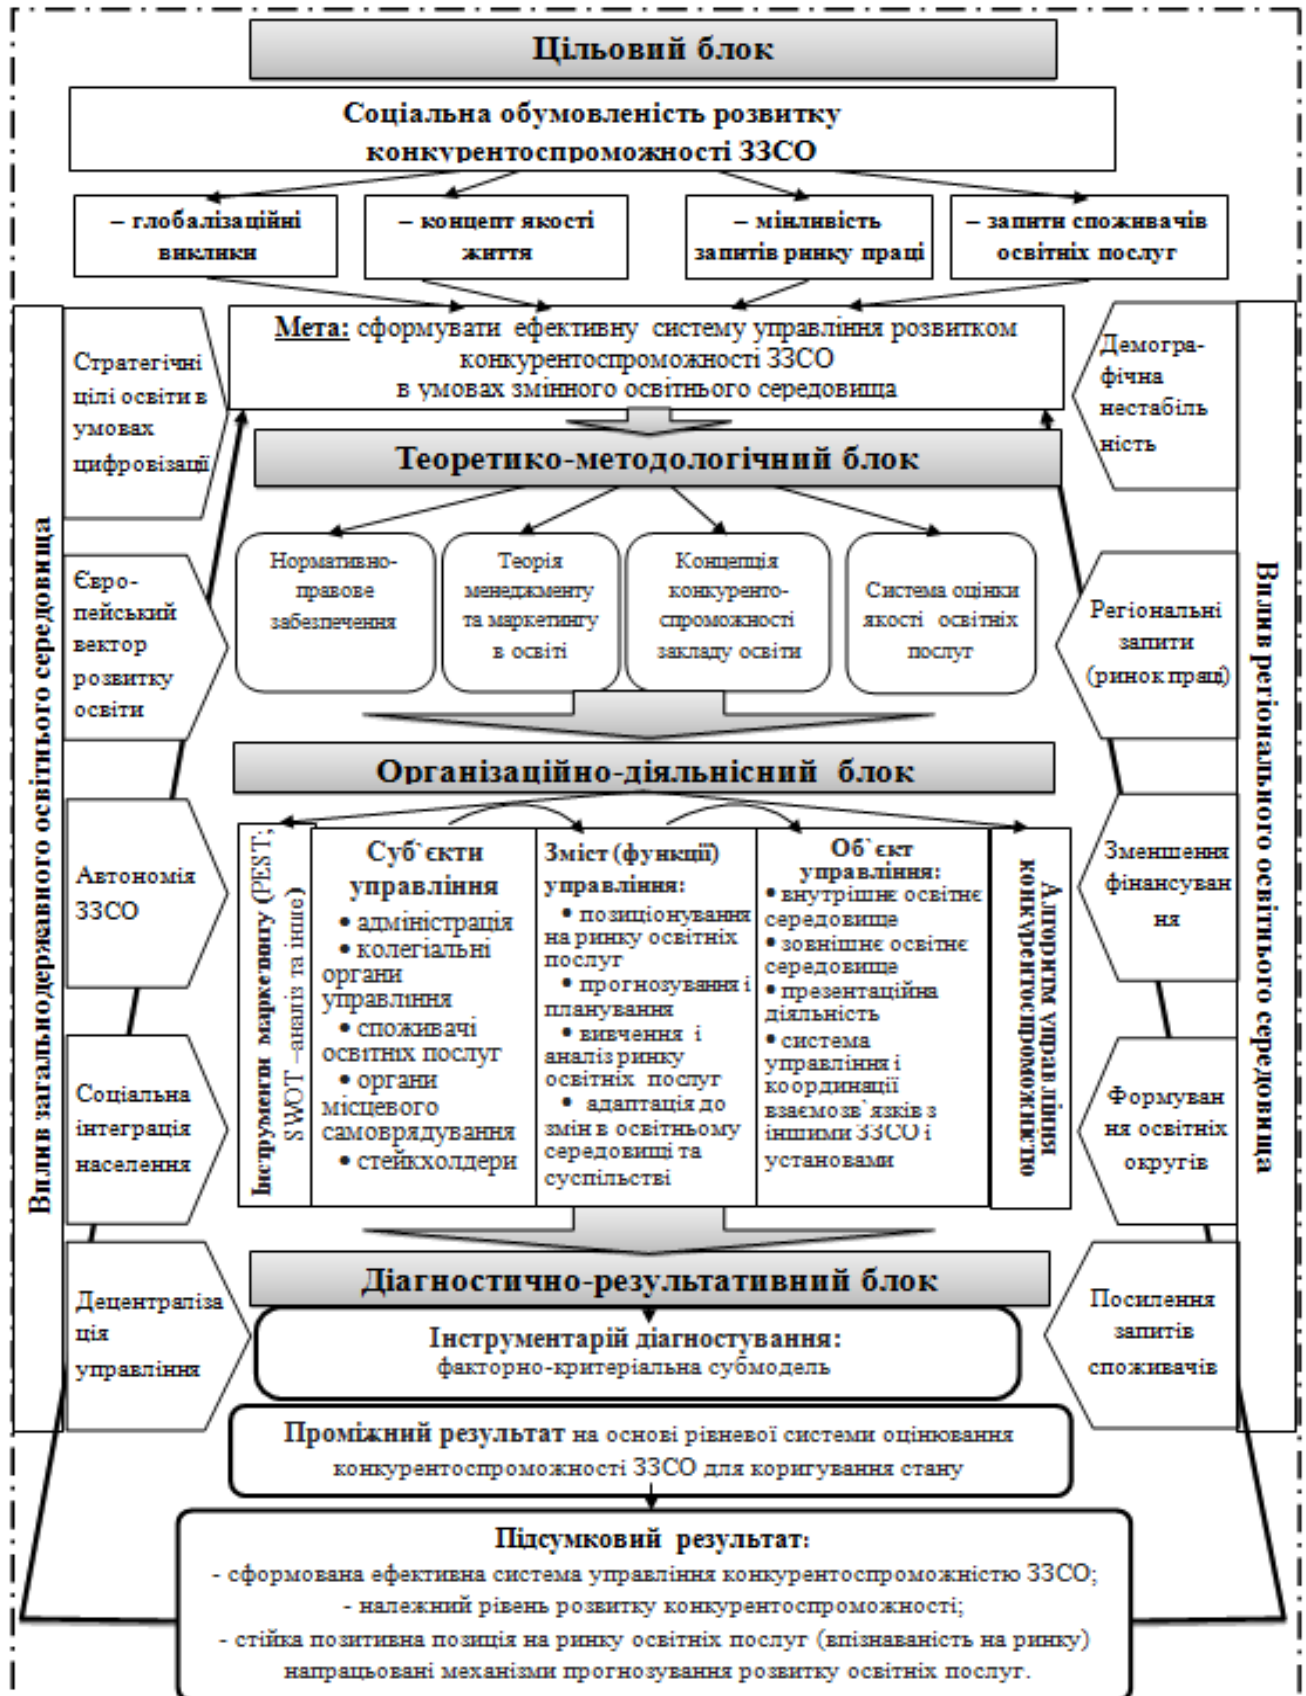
Цільовий блок

Соціальна обумовленість розвитку конкурентоспроможності ЗЗСО

– глобалізаційні виклики

– концепт якості життя

– мінлівість запитів ринку праці

– запити споживачів освітніх послуг

Мета: сформувати ефективну систему управління розвитком конкурентоспроможності ЗЗСО в умовах змінного освітнього середовища

Стратегічні цілі освіти в умовах цифровізації

Демографічна нестабільність

Теоретико-методологічний блок

Нормативно-правове забезпечення

Теорія менеджменту та маркетингу в освіті

Концепція конкурентоспроможності закладу освіти

Система оцінки якості освітніх послуг

Європейський вектор розвитку освіти

Регіональні запити (ринок праці)

Вплив загальнодержавного освітнього середовища

Вплив регіонального освітнього середовища

Організаційно-діяльнісний блок

Інструменти маркетингу (PEST; SWOT –аналіз та інше)

Суб`єкти управління
• адміністрація
• колегіальні органи управління
• споживачі освітніх послуг
• органи місцевого самоврядування
• стейкхолдери

Зміст (функції) управління:
• позиціонування на ринку освітніх послуг
• прогнозування і планування
• вивчення і аналіз ринку освітніх послуг
• адаптація до змін в освітньому середовищі та суспільстві

Об`єкт управління:
• внутрішнє освітнє середовище
• зовнішнє освітнє середовище
• презентаційна діяльність
• система управління і координації взаємозв`язків з іншими ЗЗСО і установами

Алгоритм управління конкурентоспроможністю

Автономія ЗЗСО

Зменшення фінансування

Соціальна інтеграція населення

Формування освітніх округів

Діагностично-результативний блок

Інструментарій діагностування:
факторно-критеріальна субмодель

Децентралізація управління

Посилення запитів споживачів

Проміжний результат на основі рівневої системи оцінювання конкурентоспроможності ЗЗСО для коригування стану

Підсумковий результат:
- сформована ефективна система управління конкурентоспроможністю ЗЗСО;
- належний рівень розвитку конкурентоспроможності;
- стійка позитивна позиція на ринку освітніх послуг (впізнаваність на ринку) напрацьовані механізми прогнозування розвитку освітніх послуг.